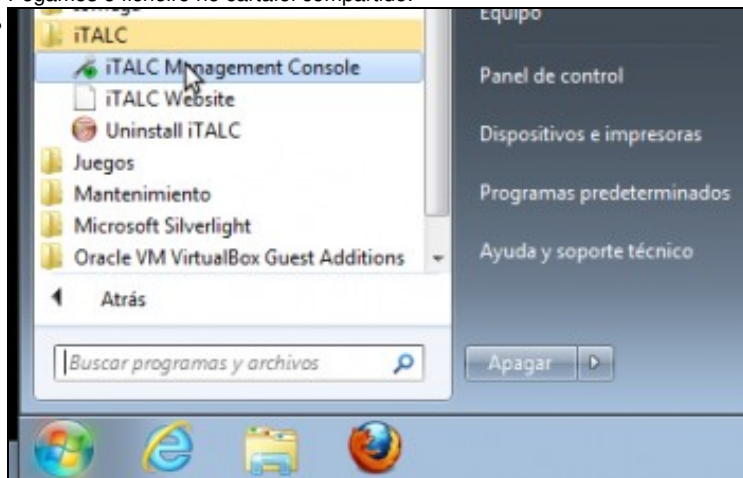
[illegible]

iTALC

iTALC Management Console

iTALC Website

Uninstall iTALC

Juegos

Mantenimiento

Microsoft Silverlight

Oracle VM VirtualBox Guest Additions

Atrás

Buscar programas y archivos

Equipo

Panel de control

Dispositivos e impresoras

Programas predeterminados

Ayuda y soporte técnico

Apagar